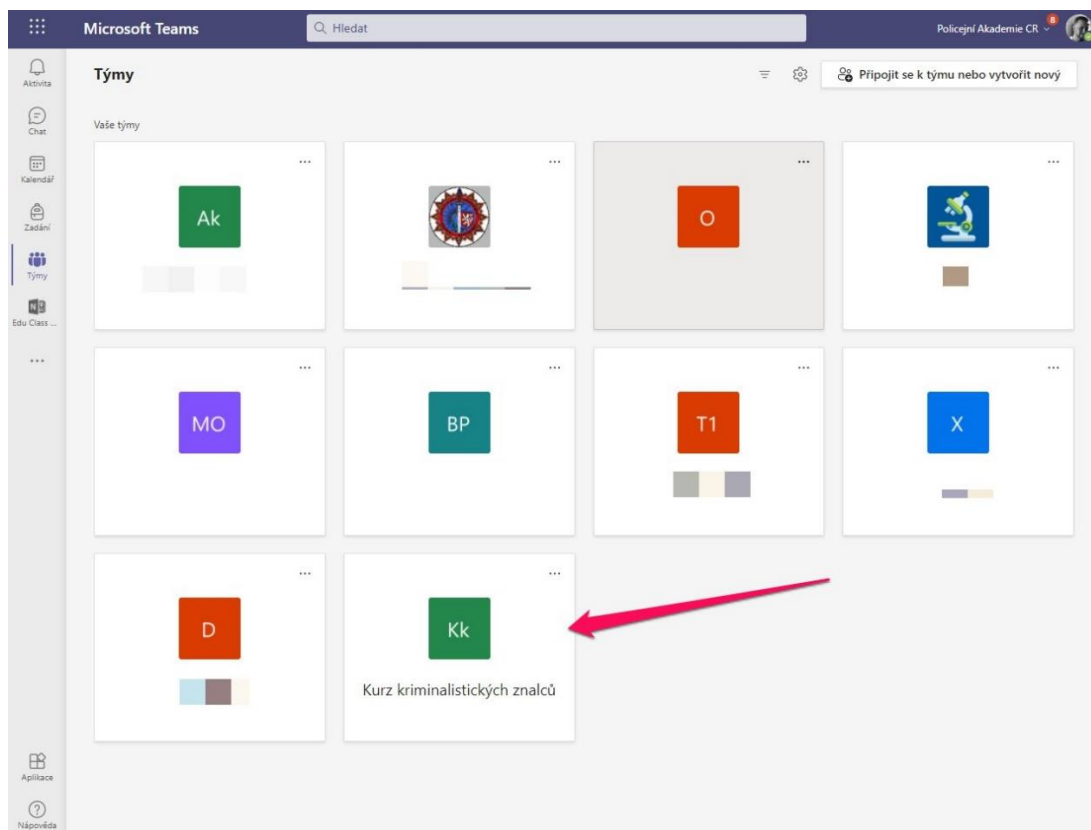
Microsoft Teams

Hledat

Policejní Akademie CR

Aktivita

Chat

Kalendář

Zadání

Týmy

Edu Class ...

...

Aplikace

Nápověda

Týmy

Připojit se k týmu nebo vytvořit nový

Vaše týmy

...

Ak

...

...

O

...

...

MO

...

BP

...

T1

...

X

...

D

...

Kk

Kurz kriminalistických znalců